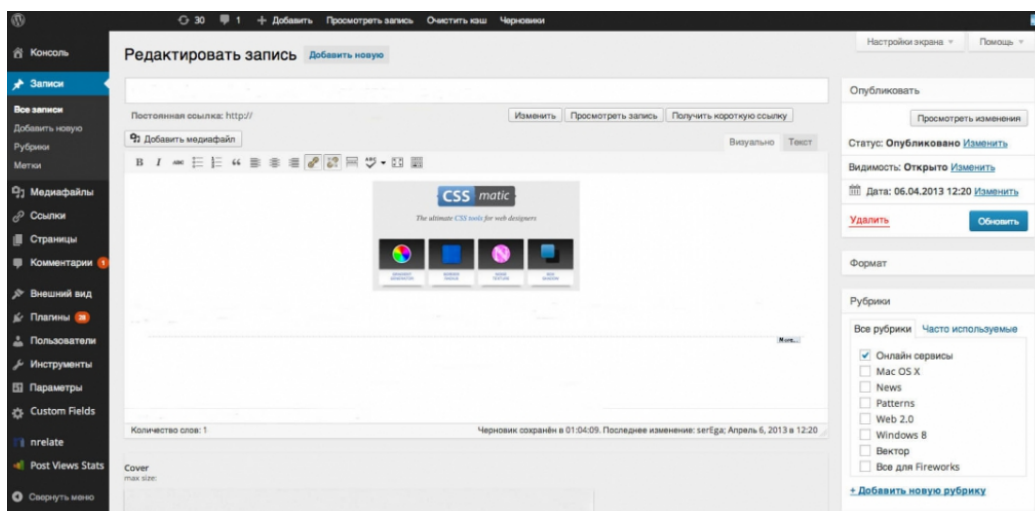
30 1 + Добавить Просмотреть запись Очистить кэш Черновики

Консоль
Записи
Все записи
Добавить новую
Рубрики
Метки
Медиафайлы
Ссылки
Страницы
Комментарии 1
Внешний вид
Плагины 28
Пользователи
Инструменты
Параметры
Custom Fields
nrelate
Post Views Stats
Свернуть меню

Редактировать запись Добавить новую

Постоянная ссылка: http://
Изменить Просмотреть запись Получить короткую ссылку
Добавить медиафайл
Визуально Текст

CSS matic
The ultimate CSS tools for web designers

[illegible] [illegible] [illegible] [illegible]

More...

Количество слов: 1
Черновик сохранён в 01:04:09. Последнее изменение: serEga; Апрель 6, 2013 в 12:20

Cover
max size:

Настройки экрана Помощь

Опубликовать
Просмотреть изменения
Статус: Опубликовано Изменить
Видимость: Открыто Изменить
Дата: 06.04.2013 12:20 Изменить
Удалить Обновить

Формат

Рубрики
Все рубрики Часто используемые
Онлайн сервисы
Mac OS X
News
Patterns
Web 2.0
Windows 8
Вектор
Все для Fireworks
+ Добавить новую рубрику